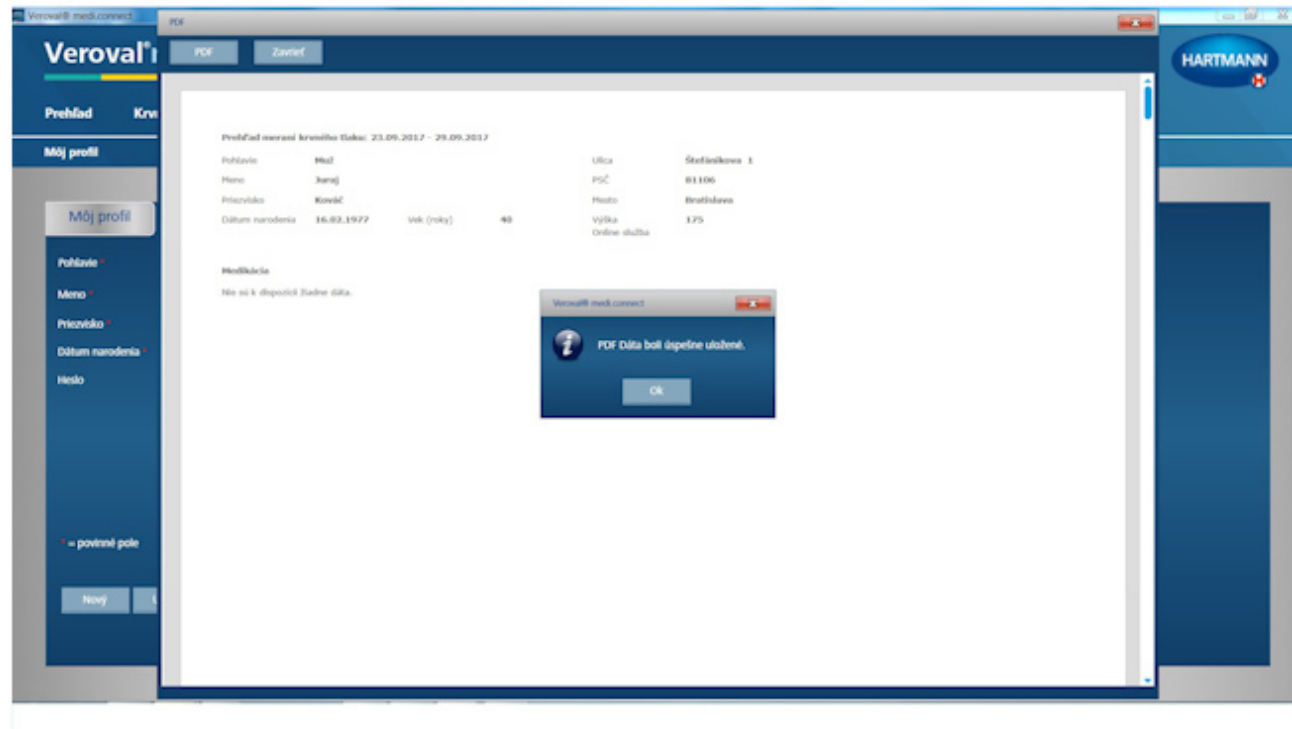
Veroval® medi.connect

PDF

Veroval® m

PDF Zavrieť

HARTMANN

Prehľad Krv

Môj profil

Môj profil

Pohlavie *

Meno *

Priezvisko *

Dátum narodenia *

Heslo

* = povinné pole

Nový

Prehľad meraní krvného tlaku: 23.09.2017 - 29.09.2017

| Pohlavie | Muž | | | Ulica | Štefánikova 1 |
|---|---|---|---|---|---|
| Meno | Juraj | | | PSČ | 81106 |
| Priezvisko | Kováč | | | Mesto | Bratislava |
| Dátum narodenia | 16.02.1977 | Vek (roky) | 40 | Výška | 175 |
| | | | | Online služba | |

Medikácia

Nie sú k dispozícii žiadne dáta.

Veroval® medi.connect

PDF Dáta boli úspešne uložené.

Ok